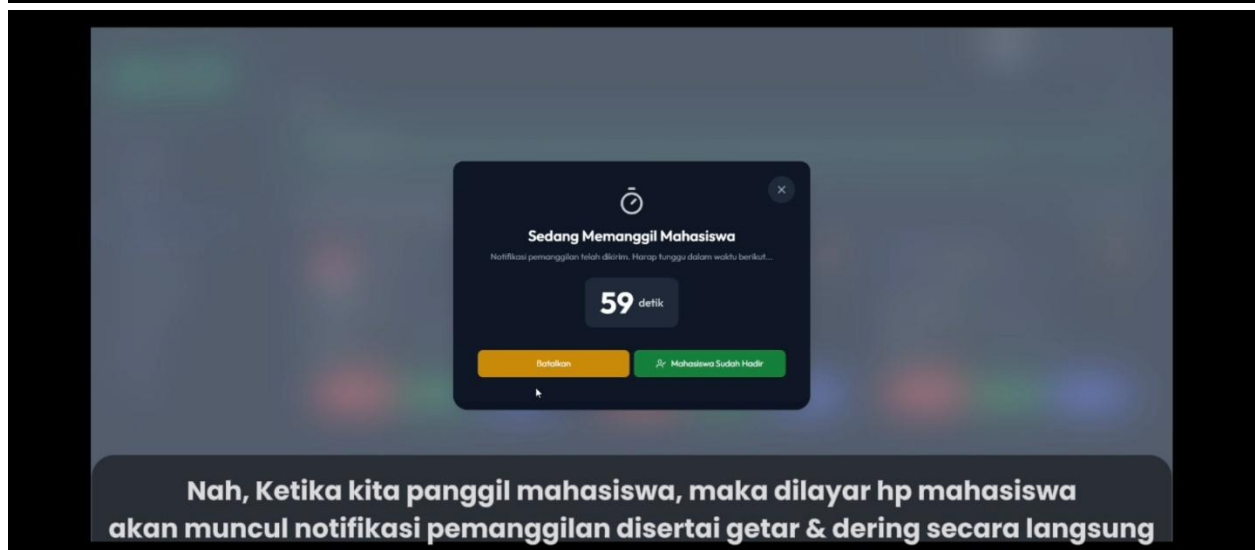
×

Sedang Memanggil Mahasiswa

Notifikasi pemanggilan telah dikirim. Harap tunggu dalam waktu berikut...

59 detik

Batalkan

Mahasiswa Sudah Hadir

Nah, Ketika kita panggil mahasiswa, maka dilayar hp mahasiswa akan muncul notifikasi pemanggilan disertai getar & dering secara langsung